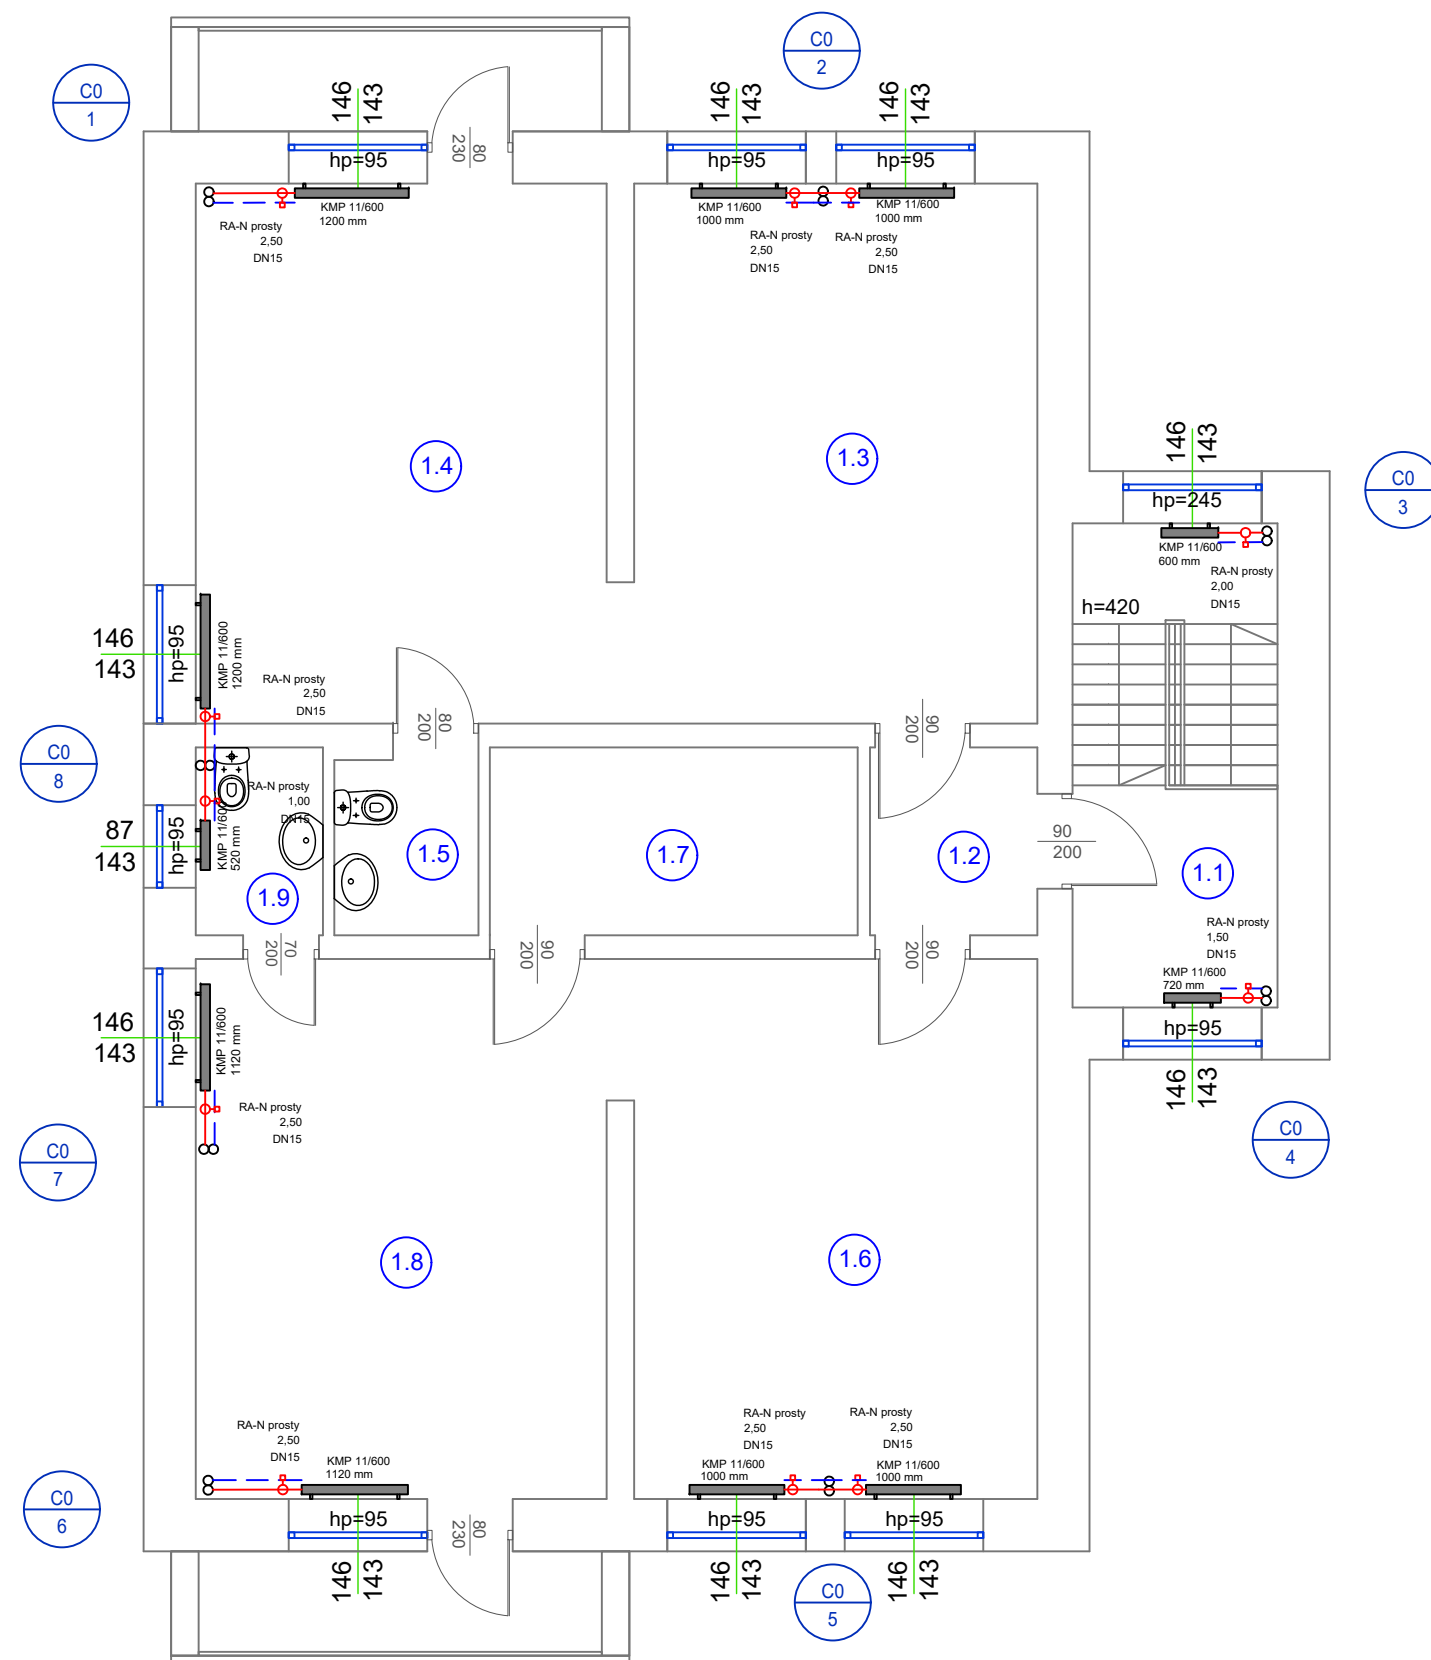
CO
1

CO
2

146
143

hp=95

KMP 11/600
1200 mm

RA-N prosty
2,50
DN15

80
230

146
143

hp=95

KMP 11/600
1000 mm

RA-N prosty
2,50
DN15

146
143

hp=95

KMP 11/600
1000 mm

RA-N prosty
2,50
DN15

1.4

1.3

146
143

hp=245

KMP 11/600
600 mm

RA-N prosty
2,00
DN15

CO
3

h=420

146
143

hp=95

KMP 11/600
1200 mm

RA-N prosty
2,50
DN15

80
200

90
200

CO
8

RA-N prosty
1,00
DN15

87
143

hp=95

KMP 11/600
520 mm

1.5

1.7

1.2

90
200

1.1

1.9

RA-N prosty
1,50
DN15

KMP 11/600
720 mm

70
200

90
200

90
200

hp=95

146
143

146
143

hp=95

KMP 11/600
1120 mm

RA-N prosty
2,50
DN15

CO
4

CO
7

1.8

1.6

RA-N prosty
2,50
DN15

KMP 11/600
1120 mm

RA-N prosty
2,50
DN15

KMP 11/600
1000 mm

RA-N prosty
2,50
DN15

KMP 11/600
1000 mm

CO
6

hp=95

80
230

hp=95

hp=95

146
143

146
143

146
143

CO
5